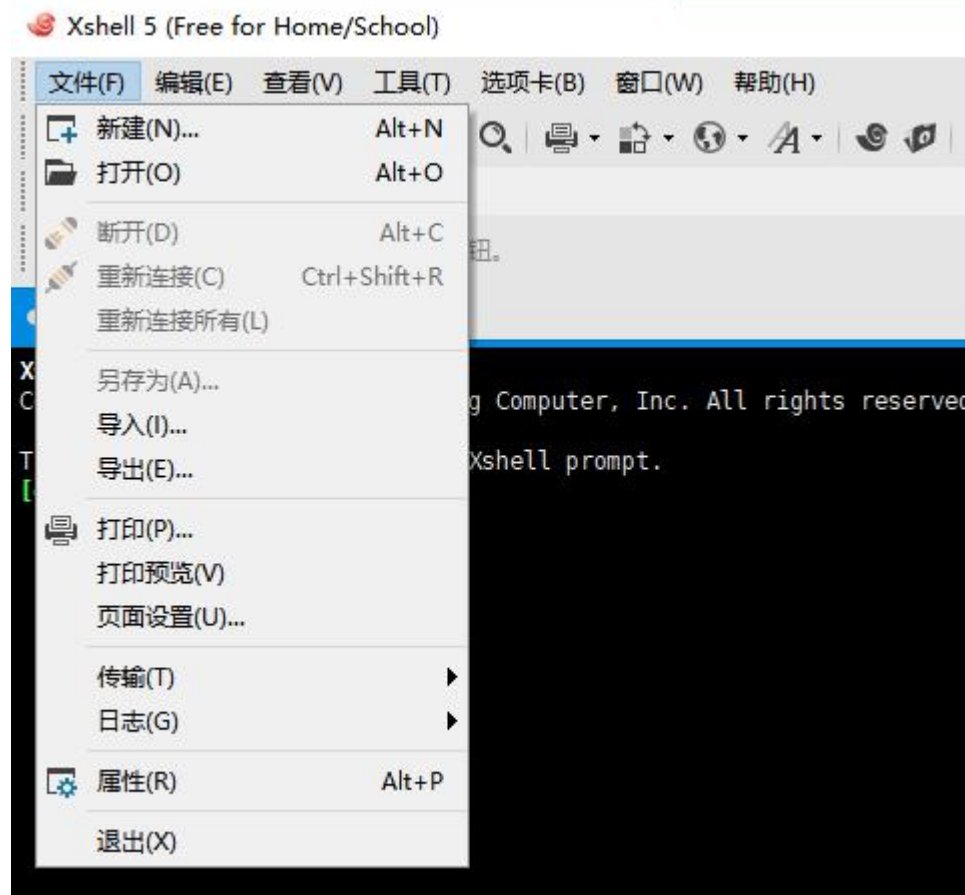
Xshell 5 (Free for Home/School)

文件(F) 编辑(E) 查看(V) 工具(T) 选项卡(B) 窗口(W) 帮助(H)

新建(N)... Alt+N
打开(O) Alt+O
断开(D) Alt+C
重新连接(C) Ctrl+Shift+R
重新连接所有(L)
另存为(A)...
导入(I)...
导出(E)...
打印(P)...
打印预览(V)
页面设置(U)...
传输(T)
日志(G)
属性(R) Alt+P
退出(X)

钮。

X
C g Computer, Inc. All rights reserve

T Xshell prompt.
[